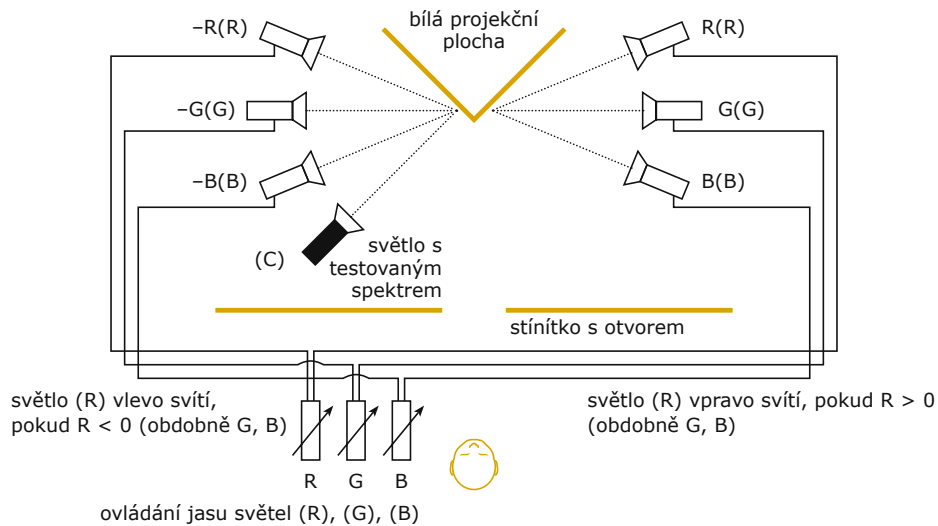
bílá projekční plocha

–R(R)

R(R)

–G(G)

G(G)

–B(B)

B(B)

(C)

světlo s testovaným spektrem

stínítko s otvorem

světlo (R) vlevo svítí, pokud R < 0 (obdobně G, B)

světlo (R) vpravo svítí, pokud R > 0 (obdobně G, B)

R G B

ovládání jasu světel (R), (G), (B)